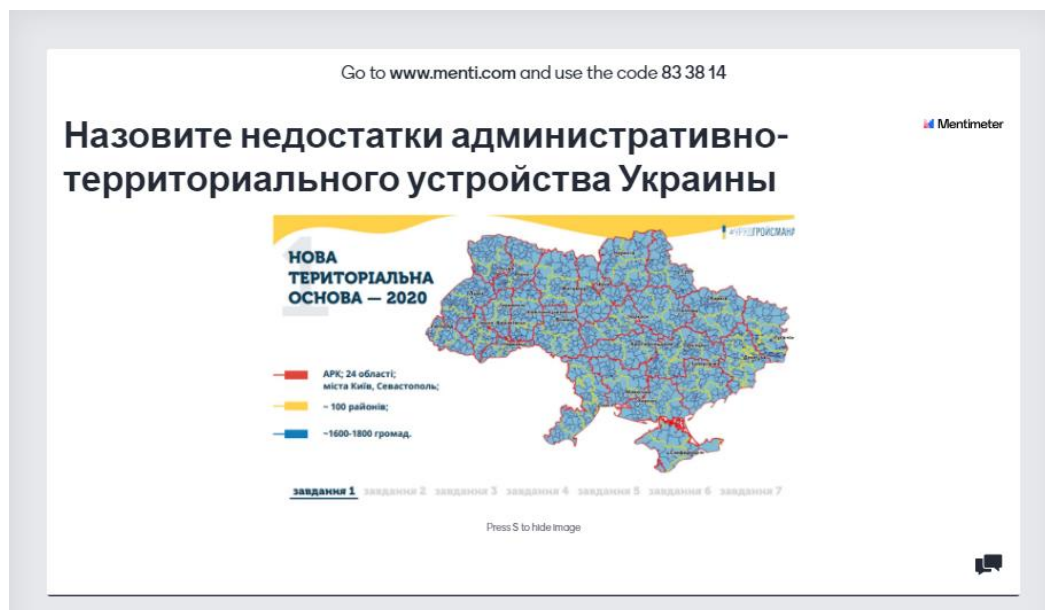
Go to www.menti.com and use the code 83 38 14

Mentimeter

Назовите недостатки административно-территориального устройства Украины

#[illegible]ГРОЙСМАН

1

НОВА ТЕРИТОРІАЛЬНА ОСНОВА — 2020

АРК; 24 області; міста Київ, Севастополь;

~ 100 районів;

~1600-1800 громад.

завдання 1 завдання 2 завдання 3 завдання 4 завдання 5 завдання 6 завдання 7

Press S to hide image